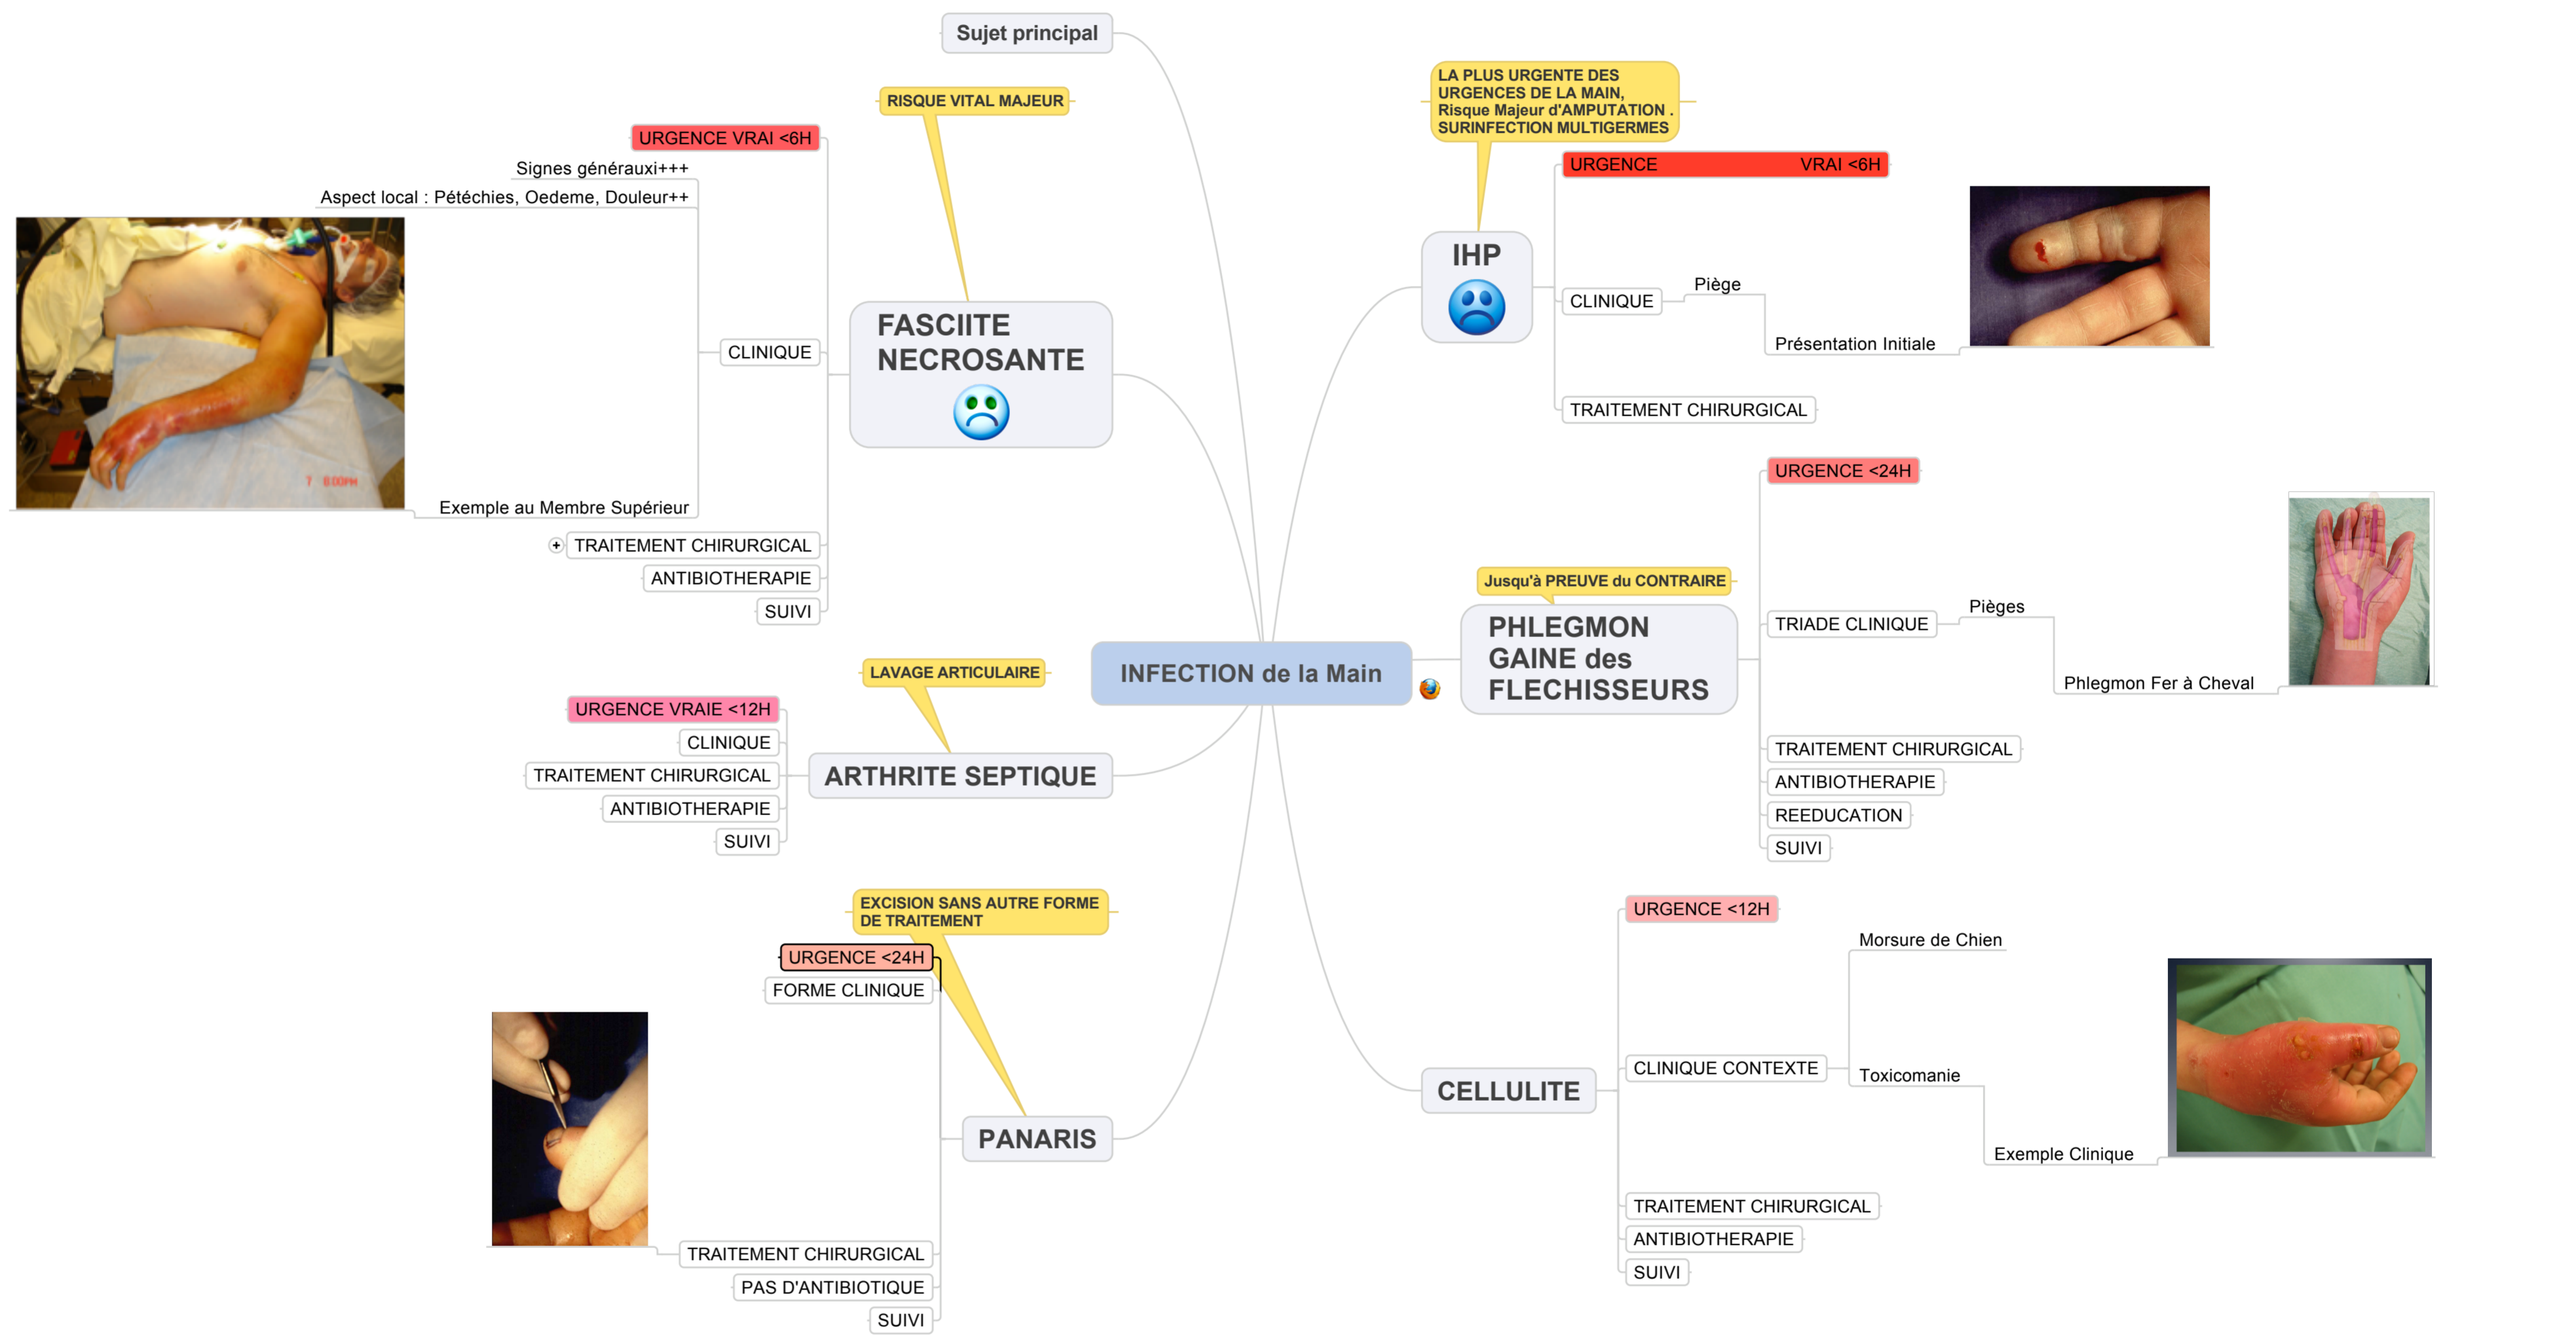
Sujet principal

RISQUE VITAL MAJEUR

URGENCE VRAI <6H

Signes générauxi+++

Aspect local : PéTéchies, Oedeme, Douleur++

CLINIQUE

FASCIITE NECROSANTE

Exemple au Membre Supérieur

TRAITEMENT CHIRURGICAL

ANTIBIOTHERAPIE

SUIVI

LA PLUS URGENTE DES URGENCES DE LA MAIN, Risque Majeur d'AMPUTATION . SURINFECTION MULTIGERMES

URGENCE VRAI <6H

IHP

CLINIQUE

Piège

Présentation Initiale

TRAITEMENT CHIRURGICAL

URGENCE <24H

Jusqu'à PREUVE du CONTRAIRE

PHLEGMON GAINE des FLECHISSEURS

TRIADE CLINIQUE

Pièges

Phlegmon Fer à Cheval

TRAITEMENT CHIRURGICAL

ANTIBIOTHERAPIE

REEDUCATION

SUIVI

INFECTION de la Main

LAVAGE ARTICULAIRE

URGENCE VRAIE <12H

CLINIQUE

TRAITEMENT CHIRURGICAL

ANTIBIOTHERAPIE

SUIVI

ARTHRITE SEPTIQUE

EXCISION SANS AUTRE FORME DE TRAITEMENT

URGENCE <24H

FORME CLINIQUE

PANARIS

TRAITEMENT CHIRURGICAL

PAS D'ANTIBIOTIQUE

SUIVI

URGENCE <12H

Morsure de Chien

CLINIQUE CONTEXTE

Toxicomanie

CELLULITE

Exemple Clinique

TRAITEMENT CHIRURGICAL

ANTIBIOTHERAPIE

SUIVI